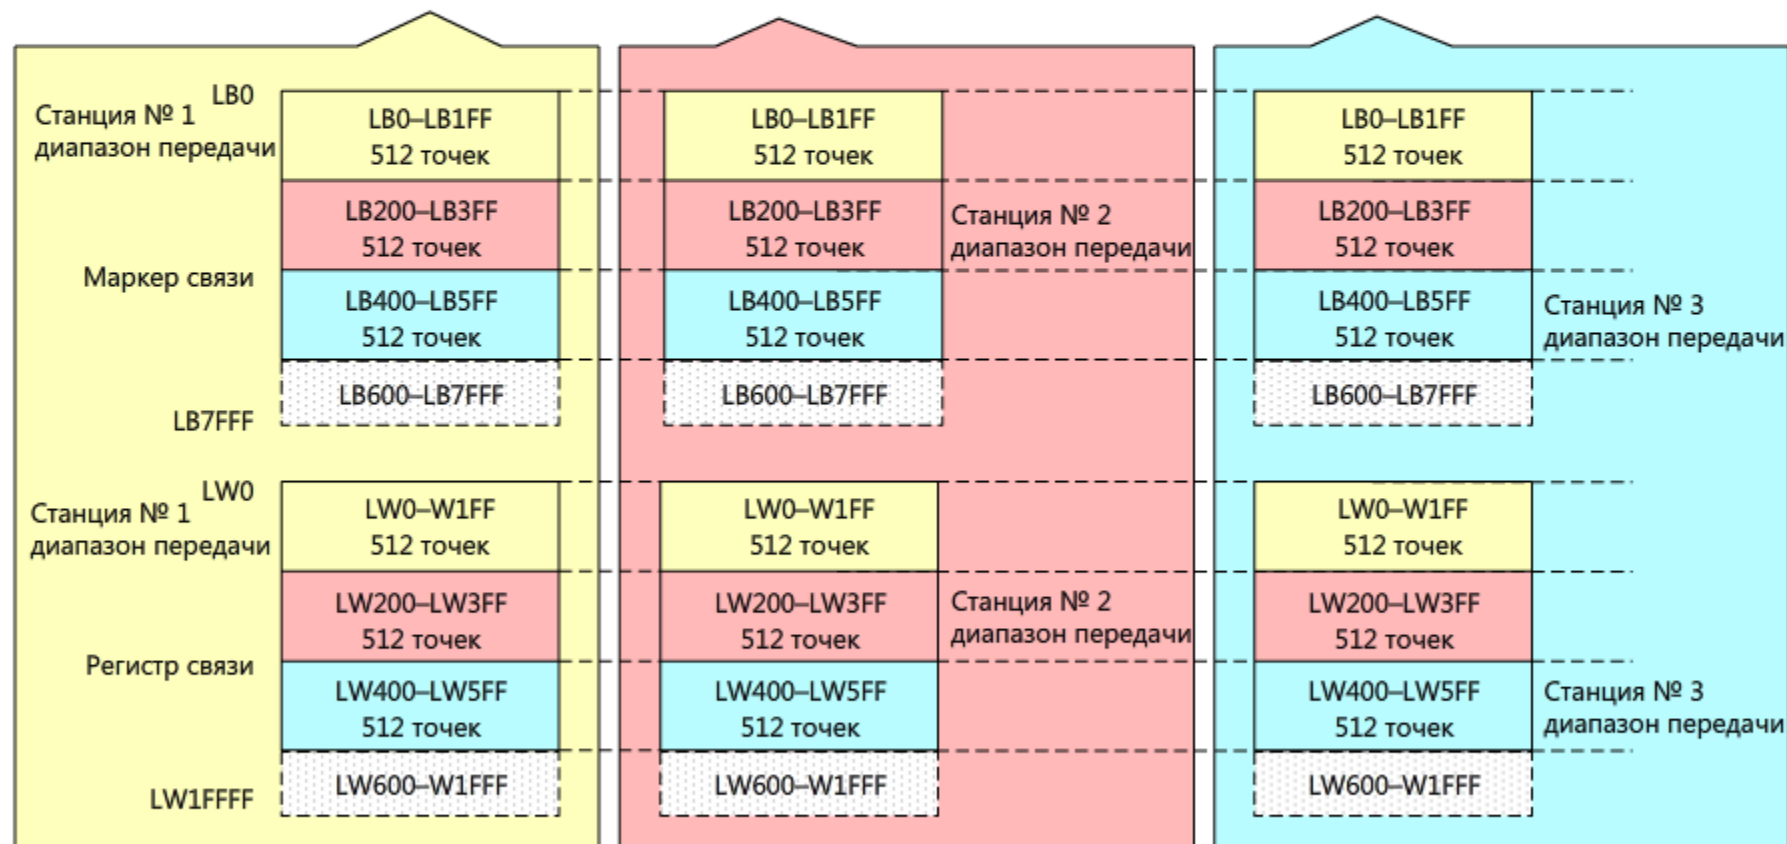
Станция № 1 диапазон передачи
LB0
LB0–LB1FF
512 точек
LB200–LB3FF
512 точек
Маркер связи
LB400–LB5FF
512 точек
LB600–LB7FFF
LB7FFF

Станция № 1 диапазон передачи
LW0
LW0–W1FF
512 точек
LW200–LW3FF
512 точек
Регистр связи
LW400–LW5FF
512 точек
LW600–W1FFF
LW1FFFF

LB0–LB1FF
512 точек
LB200–LB3FF
512 точек
Станция № 2 диапазон передачи
LB400–LB5FF
512 точек
LB600–LB7FFF

LW0–W1FF
512 точек
LW200–LW3FF
512 точек
Станция № 2 диапазон передачи
LW400–LW5FF
512 точек
LW600–W1FFF

LB0–LB1FF
512 точек
LB200–LB3FF
512 точек
LB400–LB5FF
512 точек
Станция № 3 диапазон передачи
LB600–LB7FFF

LW0–W1FF
512 точек
LW200–LW3FF
512 точек
LW400–LW5FF
512 точек
Станция № 3 диапазон передачи
LW600–W1FFF